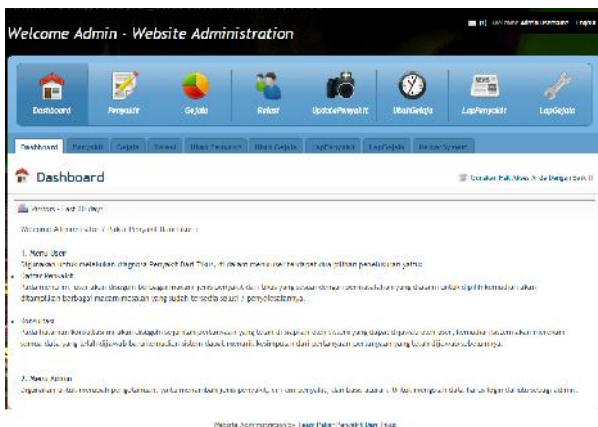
Welcome Admin - Website Administration

Dashboard
Penyakit
Gejala
Relasi
UpdatePenyakit
UbahGejala
LapPenyakit
LapGejala

Dashboard
Penyakit
Gejala
Relasi
Ubah Penyakit
Ubah Gejala
LapPenyakit
LapGejala
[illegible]

Dashboard

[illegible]

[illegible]

Welcome Administrator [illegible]

1. Menu User
Digunakan untuk melakukan diagnosa Penyakit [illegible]

Daftar Penyakit
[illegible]

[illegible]

2. Menu Admin
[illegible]

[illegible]